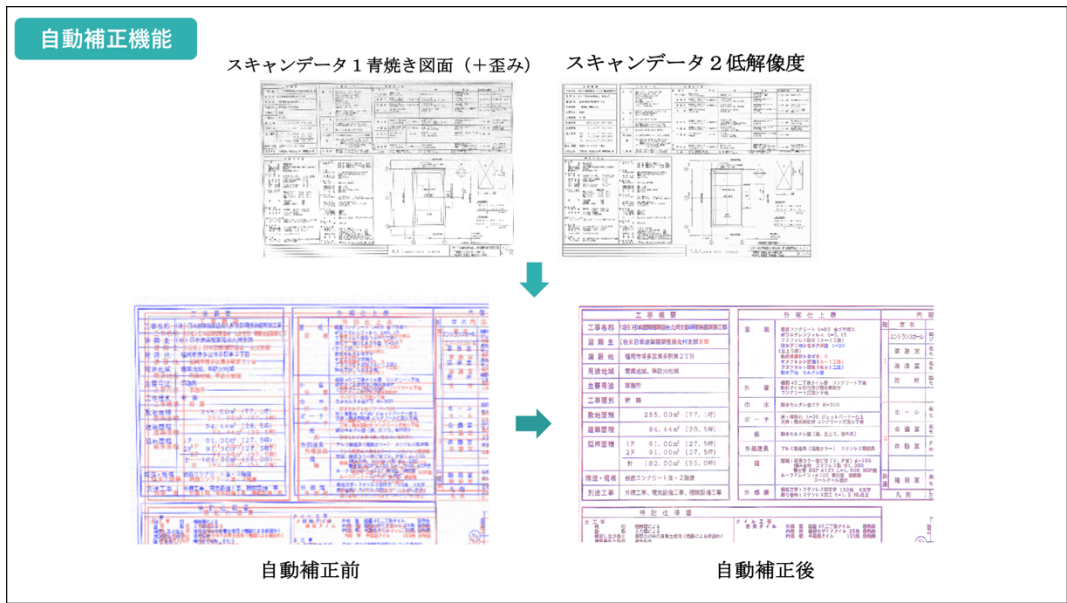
自動補正機能

スキャンデータ１青焼き図面（＋歪み）

スキャンデータ２低解像度

工事名称
建築主
建築地
用途地域
主要用途
工事種別
敷地面積　255.00m²（77.1坪）
建築面積　94.44m²（28.5坪）
延床面積　1F　91.00m²（27.5坪）
2F　91.00m²（27.5坪）
計　182.00m²（55.0坪）
構造・規模
別途工事

外部仕上表
屋根
外壁
巾木
ポーチ
庇
外部建具
樋
外構

自動補正前

自動補正後